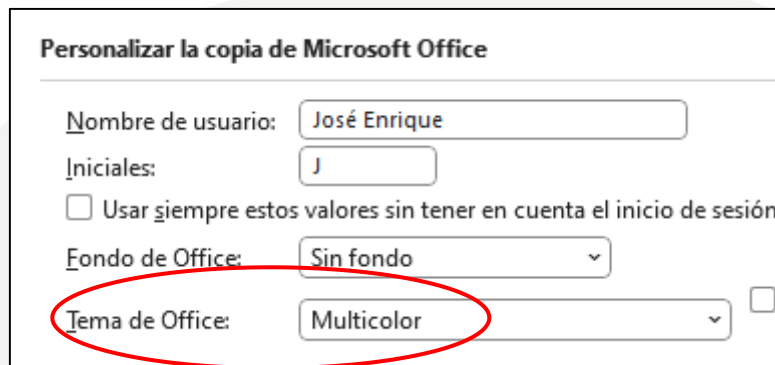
Personalizar la copia de Microsoft Office

Nombre de usuario: José Enrique

Iniciales: J

Usar siempre estos valores sin tener en cuenta el inicio de sesión

Fondo de Office: Sin fondo

Tema de Office: Multicolor